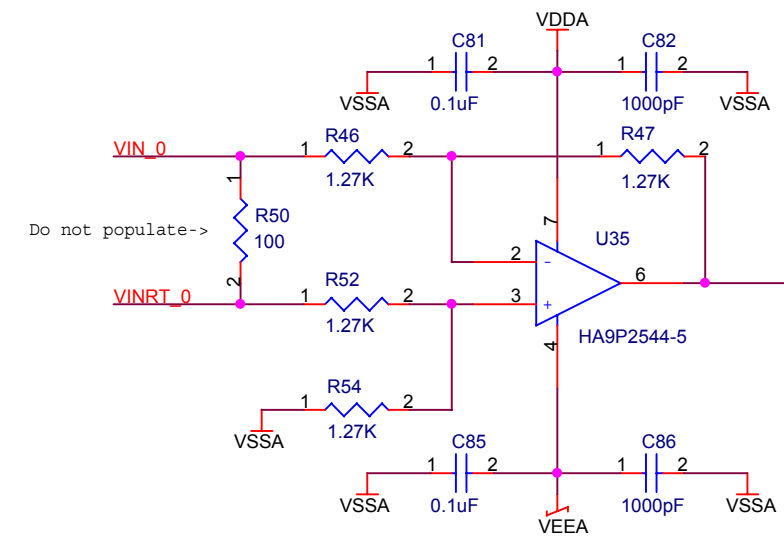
VDDA

C81
1 2
VSSA 0.1uF

C82
1 2
1000pF VSSA

VIN_0
R46
1 2
1.27K

R47
1 2
1.27K

1
Do not populate->
R50
100
2

7
U35
2 -
6
3 +

VINRT_0
R52
1 2
1.27K

4
HA9P2544-5

R54
1 2
VSSA 1.27K

C85
1 2
VSSA 0.1uF

C86
1 2
1000pF VSSA

VEEA